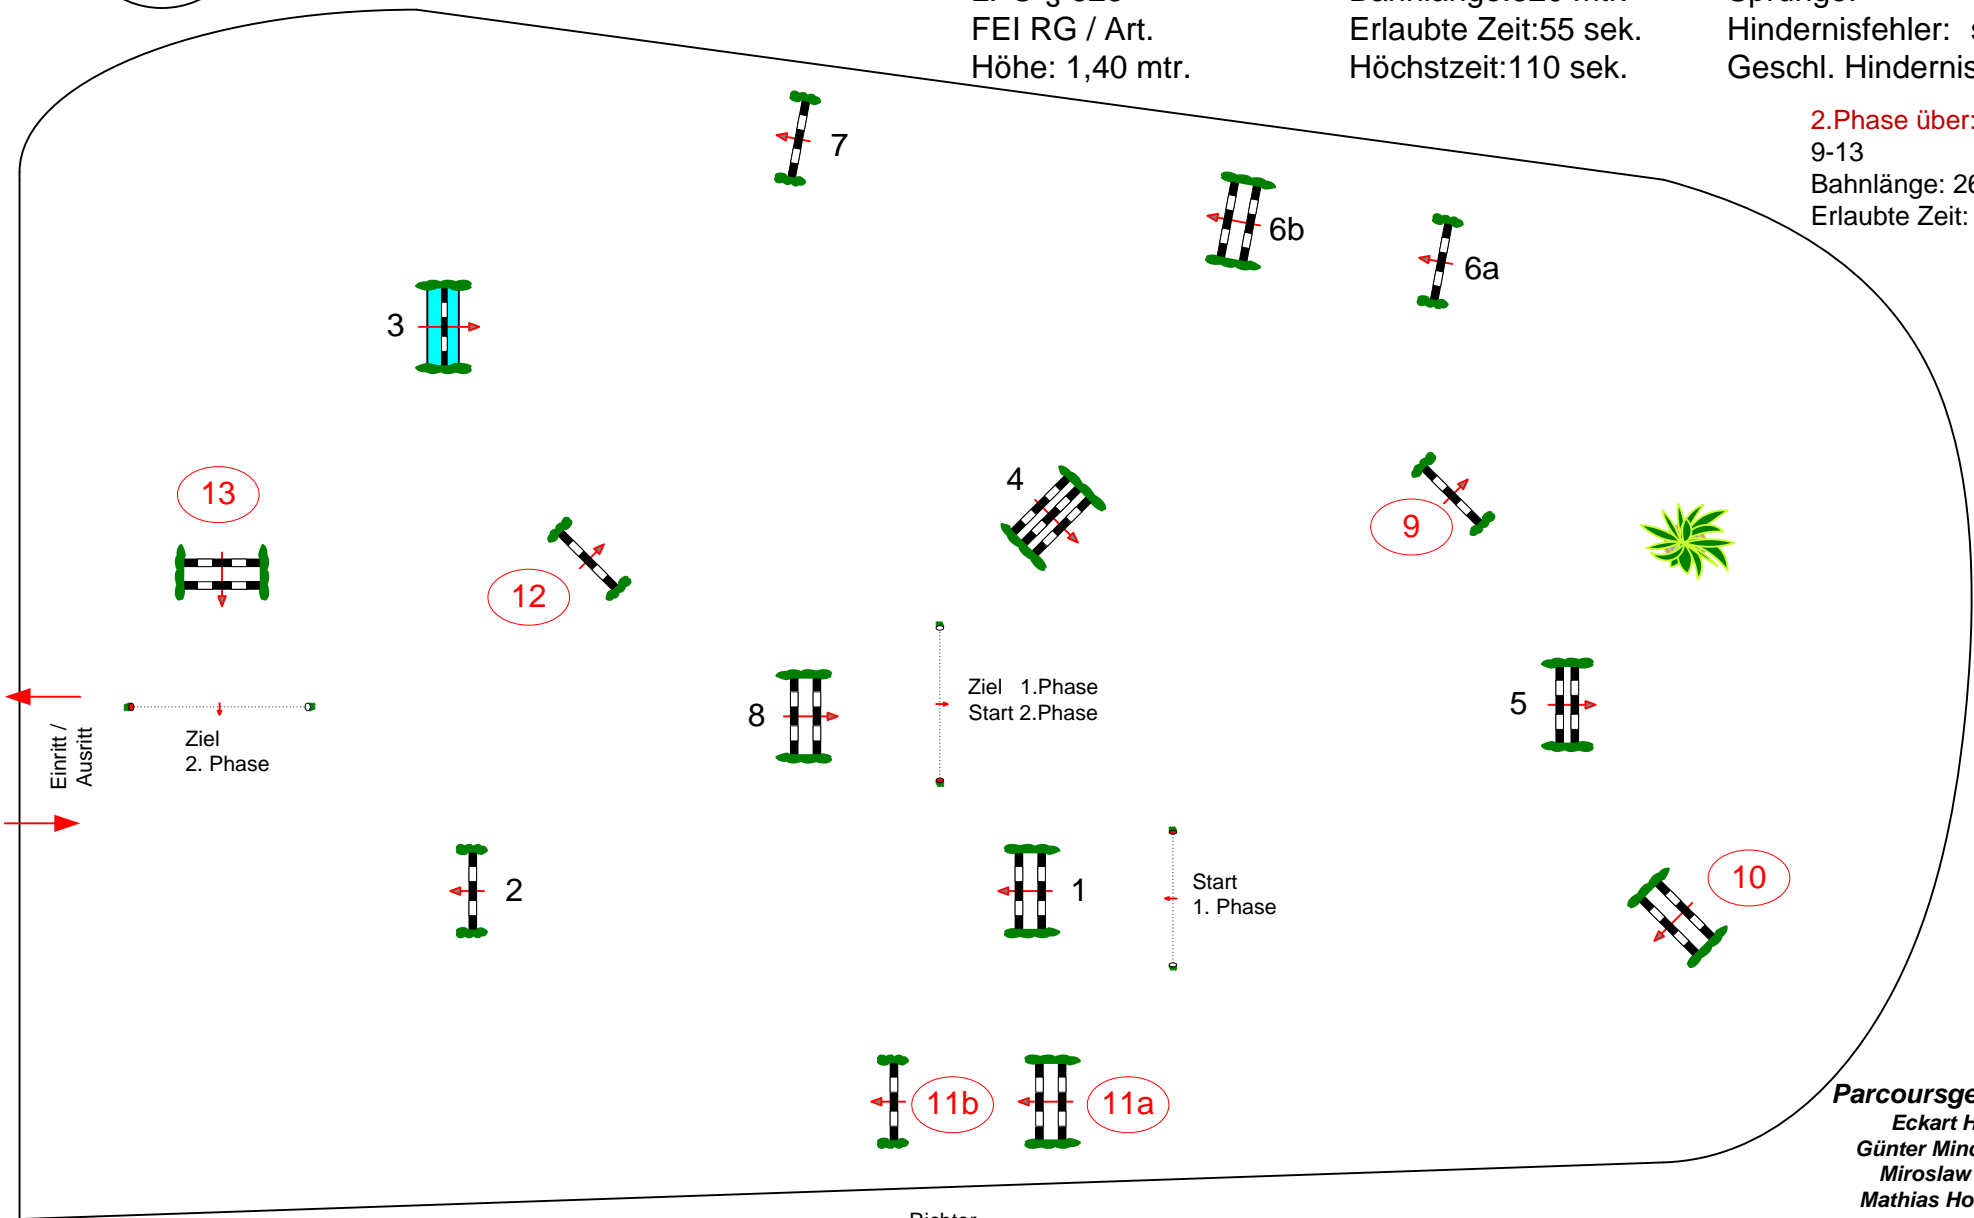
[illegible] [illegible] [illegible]
FEI RG / Art.
Höhe: 1,40 mtr.

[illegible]
Erlaubte Zeit:55 sek.
Höchstzeit:110 sek.

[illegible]
Hindernisfehler: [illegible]
Geschl. Hindernis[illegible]

2.Phase über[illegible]
9-13
Bahnlänge: 2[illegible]
Erlaubte Zeit: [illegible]

7

6b

6a

3

4

13

9

12

Ziel 1.Phase
Start 2.Phase

8

5

Einritt / Ausritt

Ziel
2. Phase

2

1

Start
1. Phase

10

11b

11a

Parcoursge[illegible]
Eckart H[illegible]
Günter Min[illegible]
Miroslaw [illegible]
Mathias Ho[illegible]

Richter